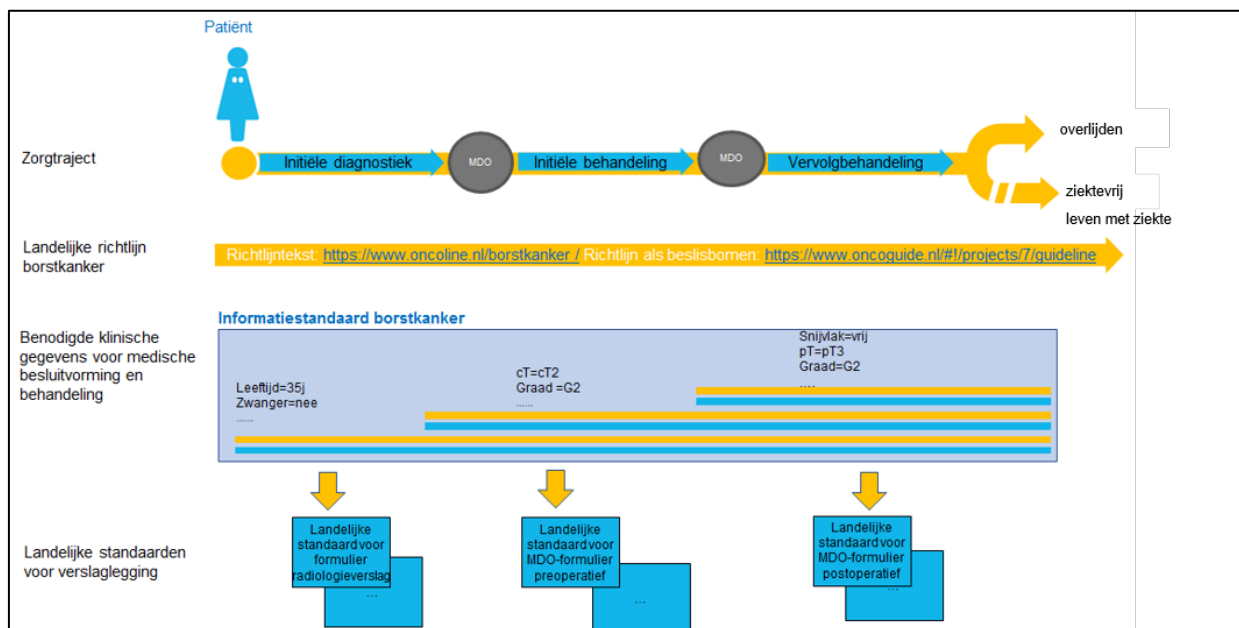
Patiënt

Zorgtraject

Initiële diagnostiek
MDO
Initiële behandeling
MDO
Vervolgbehandeling

overlijden
ziektevrij
leven met ziekte

Landelijke richtlijn borstkanker

Richtlijntekst: https://www.oncoline.nl/borstkanker / Richtlijn als beslisbomen: https://www.oncoguide.nl/#!/projects/7/guideline

Benodigde klinische gegevens voor medische besluitvorming en behandeling

Informatiestandaard borstkanker

Leeftijd=35j
Zwanger=nee
......

cT=cT2
Graad =G2
......

Snijvlak=vrij
pT=pT3
Graad=G2
.....

Landelijke standaarden voor verslaglegging

Landelijke standaard voor formulier radiologieverslag
...

Landelijke standaard voor MDO-formulier preoperatief
...

Landelijke standaard voor MDO-formulier postoperatief
...